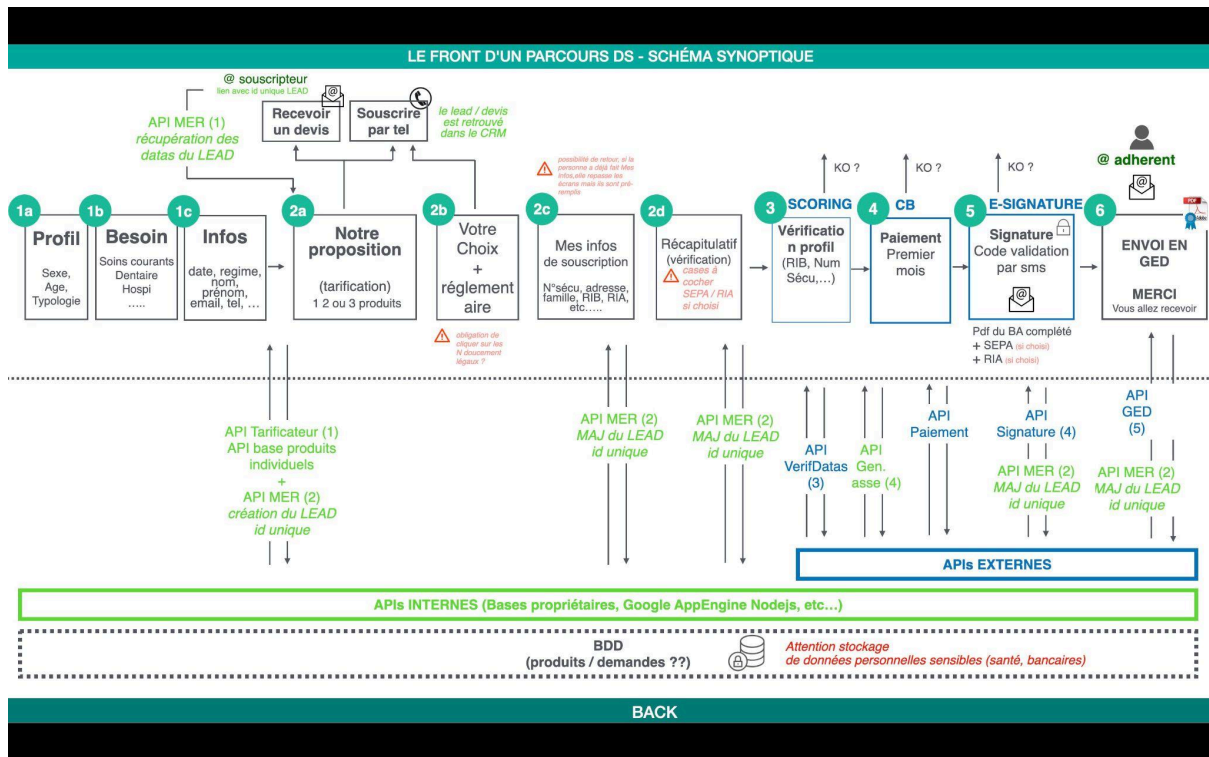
LE FRONT D'UN PARCOURS DS - SCHÉMA SYNOPTIQUE

@ souscripteur
lien avec id unique LEAD

API MER (1)
récupération des datas du LEAD

Recevoir un devis

Souscrire par tel

le lead / devis est retrouvé dans le CRM

possibilité de retour, si la personne a déjà fait Mes infos,elle repasse les écrans mais ils sont pré-remplis

KO ?

KO ?

KO ?

@ adherent

1a
Profil
Sexe, Age, Typologie

1b
Besoin
Soins courants
Dentaire
Hospi
.....

1c
Infos
date, regime, nom, prénom, email, tel, ...

2a
Notre proposition
(tarification)
1 2 ou 3 produits

2b
Votre Choix
+
réglementaire

obligation de cliquer sur les N doucement légaux ?

2c
Mes infos de souscription
N°sécu, adresse, famille, RIB, RIA, etc.....

2d
Récapitulatif
(vérification)
cases à cocher SEPA / RIA si choisi

3
SCORING
Vérification profil
(RIB, Num Sécu,...)

4
CB
Paiement
Premier mois

5
E-SIGNATURE
Signature
Code validation par sms

6
ENVOI EN GED
MERCI
Vous allez recevoir

Pdf du BA complété
+ SEPA (si choisi)
+ RIA (si choisi)

API Tarificateur (1)
API base produits individuels
+
API MER (2)
création du LEAD
id unique

API MER (2)
MAJ du LEAD
id unique

API MER (2)
MAJ du LEAD
id unique

API
VerifDatas
(3)

API
Gen.
asse (4)

API
Paiement

API
Signature (4)

API MER (2)
MAJ du LEAD
id unique

API
GED
(5)

API MER (2)
MAJ du LEAD
id unique

APIs EXTERNES

APIs INTERNES (Bases propriétaires, Google AppEngine Nodejs, etc...)

BDD
(produits / demandes ??)

Attention stockage
de données personnelles sensibles (santé, bancaires)

BACK